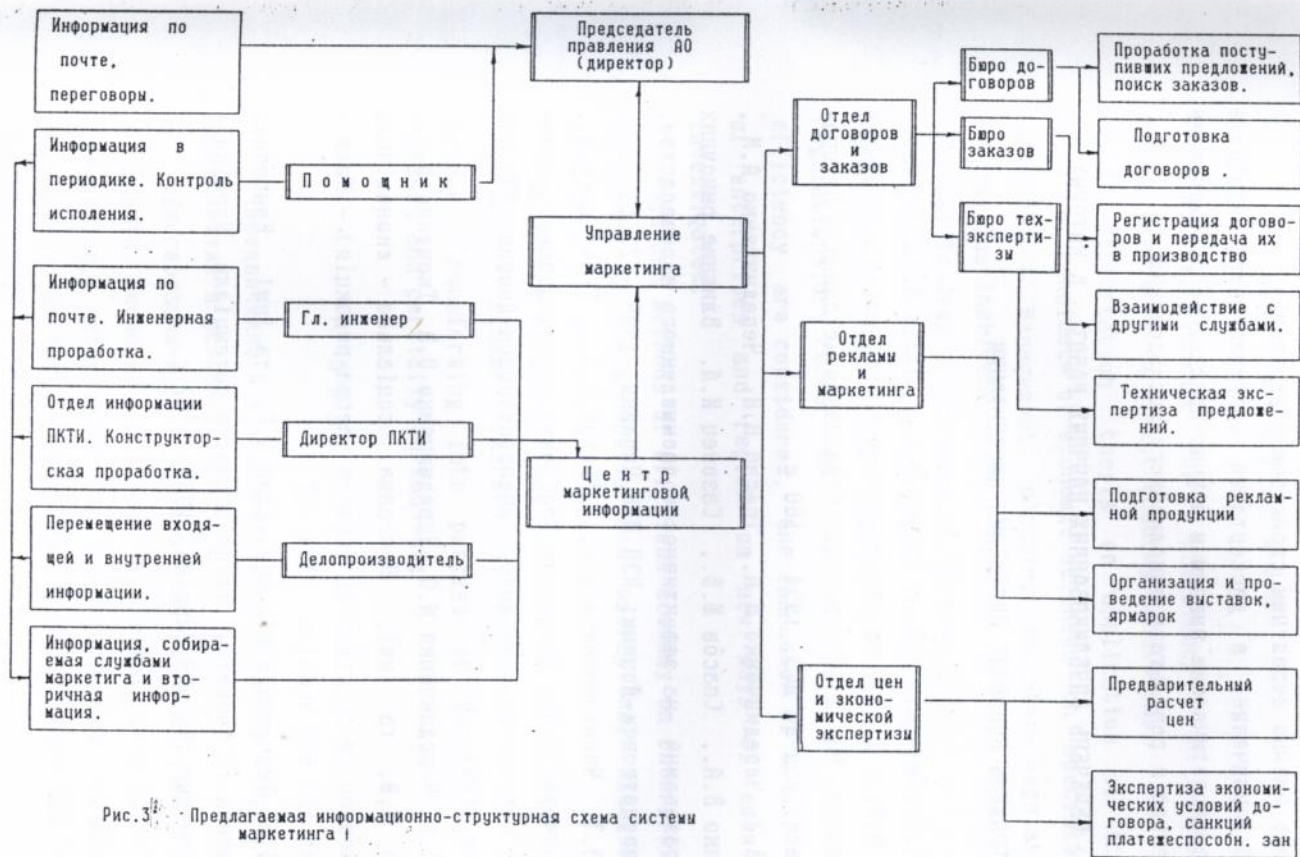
Информация по почте, переговоры.

Информация в периодике. Контроль исполения.

Информация по почте. Инженерная проработка.

Отдел информации ПКТИ. Конструкторская проработка.

Перемещение входящей и внутренней информации.

Информация, собираемая службами маркетига и вторичная информация.

Помощник

Гл. инженер

Директор ПКТИ

Делопроизводитель

Председатель правления АО (директор)

Управление маркетинга

Центр маркетинговой информации

Отдел договоров и заказов

Отдел рекламы и маркетинга

Отдел цен и экономической экспертизы

Бюро договоров

Бюро заказов

Бюро техэкспертизы

Проработка поступивших предложений, поиск заказов.

Подготовка договоров .

Регистрация договоров и передача их в производство

Взаимодействие с другими службами.

Техническая экспертиза предложений.

Подготовка рекламной продукции

Организация и проведение выставок, ярмарок

Предварительный расчет цен

Экспертиза экономических условий договора, санкций платежеспособн. зан

Рис.3 Предлагаемая информационно-структурная схема системы маркетинга |